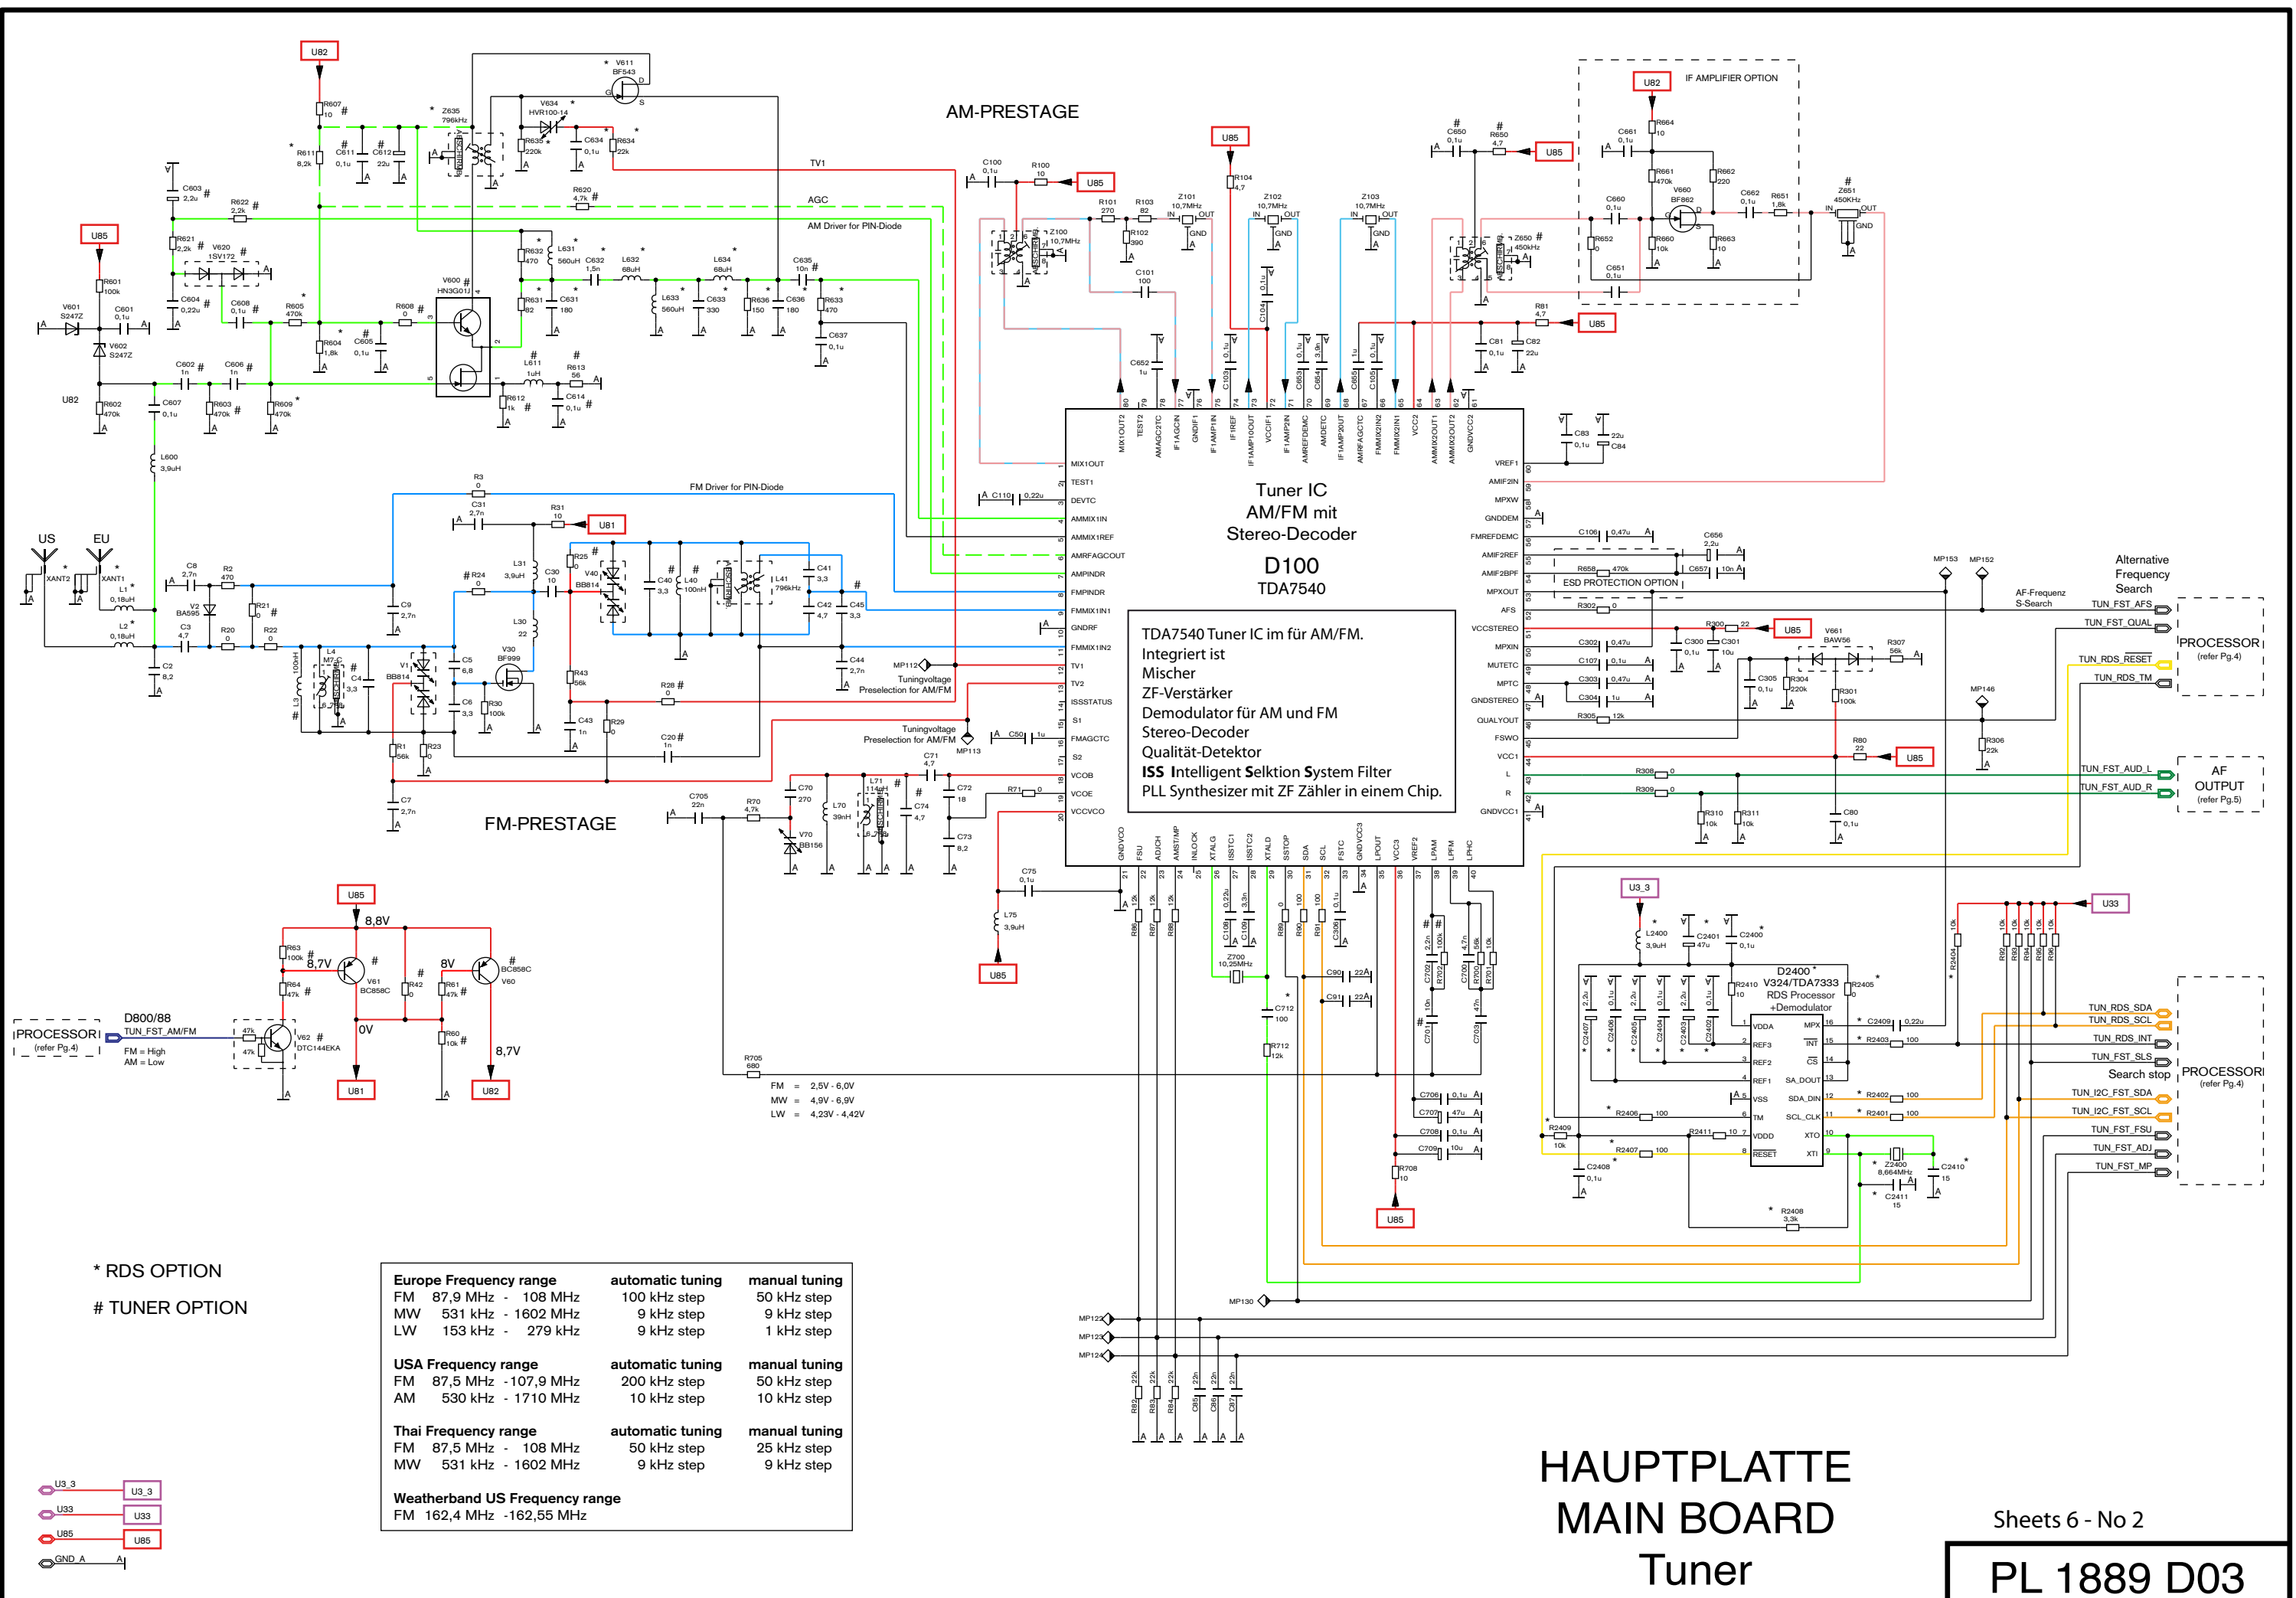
AM-PRESTAGE

FM-PRESTAGE

IF AMPLIFIER OPTION

Tuner IC
AM/FM mit
Stereo-Decoder

D100
TDA7540

TDA7540 Tuner IC im für AM/FM.
Integriert ist
Mischer
ZF-Verstärker
Demodulator für AM und FM
Stereo-Decoder
Qualität-Detektor
ISS Intelligent Selktion System Filter
PLL Synthesizer mit ZF Zähler in einem Chip.

ESD PROTECTION OPTION

Alternative Frequency Search

AF-Frequenz S-Search

PROCESSOR (refer Pg.4)

AF OUTPUT (refer Pg.5)

PROCESSOR (refer Pg.4)

Search stop

D2400 *
V324/TDA7333
RDS Processor
+Demodulator

PROCESSOR (refer Pg.4)

D800/88
TUN_FST_AM/FM
FM = High
AM = Low

8,8V
8,7V
8V
0V
8,7V

FM = 2,5V - 6,0V
MW = 4,9V - 6,9V
LW = 4,23V - 4,42V

* RDS OPTION

# TUNER OPTION

| Europe Frequency range | automatic tuning | manual tuning |
|---|---|---|
| FM 87,9 MHz - 108 MHz | 100 kHz step | 50 kHz step |
| MW 531 kHz - 1602 MHz | 9 kHz step | 9 kHz step |
| LW 153 kHz - 279 kHz | 9 kHz step | 1 kHz step |
| USA Frequency range | automatic tuning | manual tuning |
| FM 87,5 MHz -107,9 MHz | 200 kHz step | 50 kHz step |
| AM 530 kHz - 1710 MHz | 10 kHz step | 10 kHz step |
| Thai Frequency range | automatic tuning | manual tuning |
| FM 87,5 MHz - 108 MHz | 50 kHz step | 25 kHz step |
| MW 531 kHz - 1602 MHz | 9 kHz step | 9 kHz step |
| Weatherband US Frequency range | | |
| FM 162,4 MHz -162,55 MHz | | |

HAUPTPLATTE
MAIN BOARD
Tuner

Sheets 6 - No 2

PL 1889 D03